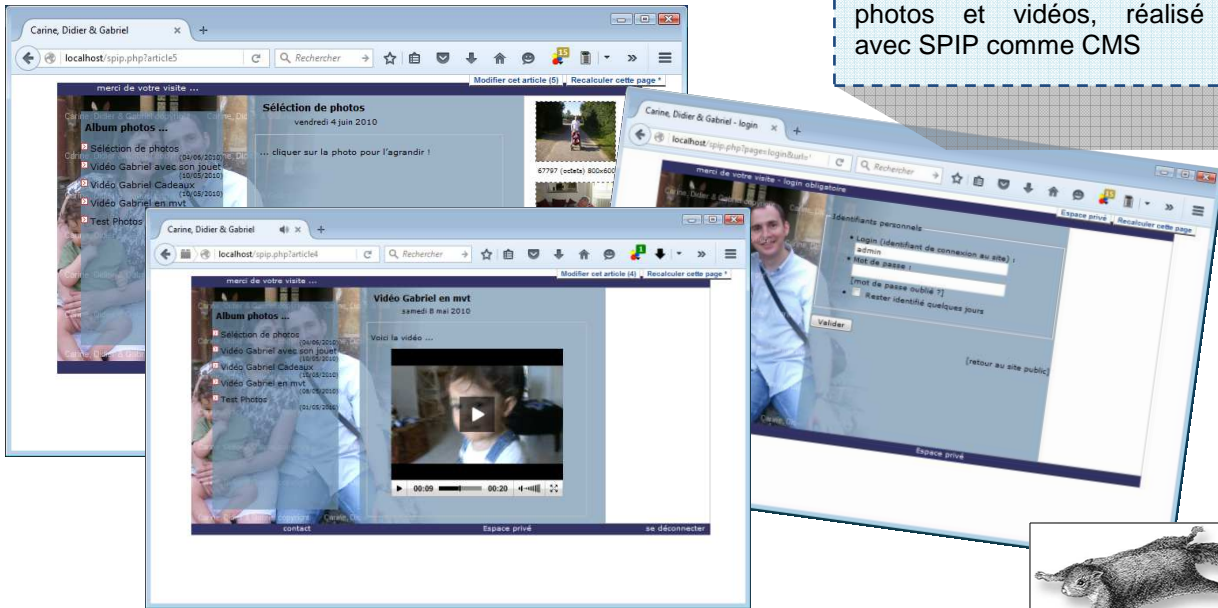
photos et vidéos, réalisé avec SPIP comme CMS

Carine, Didier & Gabriel
localhost/spip.php?article5
Rechercher
Modifier cet article (5) Recalculer cette page *
merci de votre visite ...
Album photos ...
Sélection de photos (04/06/2010)
Vidéo Gabriel avec son jouet (10/05/2010)
Vidéo Gabriel Cadeaux (10/05/2010)
Vidéo Gabriel en mvt
Test Photos
Séléction de photos
vendredi 4 juin 2010
... cliquer sur la photo pour l'agrandir !
67797 (octets) 800x600

Carine, Didier & Gabriel - login
localhost/spip.php?page=login&url=
Rechercher
merci de votre visite - login obligatoire
Espace privé Recalculer cette page
Identifiants personnels
Login (identifiant de connexion au site) :
admin
Mot de passe :
[mot de passe oublié ?]
Rester identifié quelques jours
Valider
[retour au site public]
Espace privé

Carine, Didier & Gabriel
localhost/spip.php?article4
Rechercher
Modifier cet article (4) Recalculer cette page *
merci de votre visite ...
Album photos ...
Sélection de photos (04/06/2010)
Vidéo Gabriel avec son jouet (10/05/2010)
Vidéo Gabriel Cadeaux (10/05/2010)
Vidéo Gabriel en mvt (08/05/2010)
Test Photos (01/05/2010)
Vidéo Gabriel en mvt
samedi 8 mai 2010
Voici la vidéo ...
00:09 00:20
contact Espace privé se déconnecter